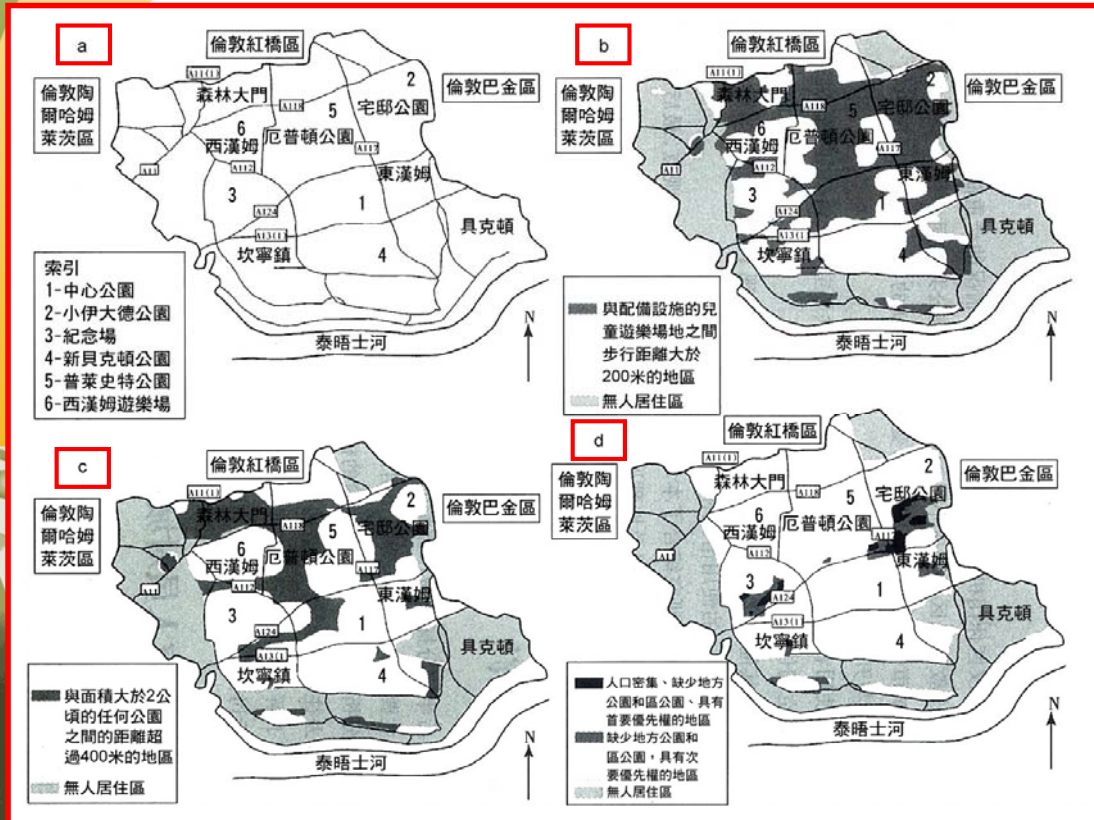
a

倫敦紅橋區

倫敦陶爾哈姆萊茨區

倫敦巴金區

A11(1)

森林大門

A118

5

宅邸公園

2

6

厄普頓公園

西漢姆

A117

A112

A11

東漢姆

3

1

A124

A13(1)

具克頓

坎寧鎮

4

索引
1-中心公園
2-小伊大德公園
3-紀念場
4-新貝克頓公園
5-普萊史特公園
6-西漢姆遊樂場

泰晤士河

N

b

倫敦紅橋區

倫敦陶爾哈姆萊茨區

倫敦巴金區

A11(1)

森林大門

A118

5

宅邸公園

2

6

厄普頓公園

西漢姆

A117

A11

東漢姆

3

1

A124

A13(1)

具克頓

坎寧鎮

4

與配備設施的兒童遊樂場地之間步行距離大於200米的地區

無人居住區

泰晤士河

N

c

倫敦紅橋區

倫敦陶爾哈姆萊茨區

倫敦巴金區

A11(1)

森林大門

A118

5

宅邸公園

2

6

厄普頓公園

西漢姆

A117

A11

東漢姆

3

1

A124

A13(1)

具克頓

坎寧鎮

4

與面積大於2公頃的任何公園之間的距離超過400米的地區

無人居住區

泰晤士河

N

d

倫敦紅橋區

倫敦陶爾哈姆萊茨區

倫敦巴金區

A11(1)

森林大門

A118

5

宅邸公園

2

6

厄普頓公園

西漢姆

A112

A117

東漢姆

3

1

A124

A13(1)

具克頓

坎寧鎮

4

人口密集、缺少地方公園和區公園、具有首要優先權的地區

缺少地方公園和區公園，具有次要優先權的地區

無人居住區

泰晤士河

N